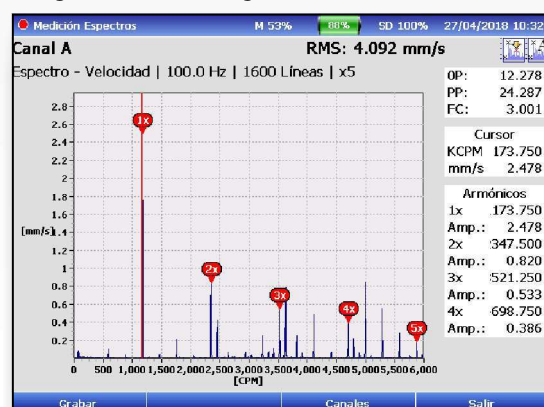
Medición Espectros M 53% 88% SD 100% 27/04/2018 10:32

Canal A

RMS: 4.092 mm/s

Espectro - Velocidad | 100.0 Hz | 1600 Líneas | x5

| | |
|---|---|
| 0P: | 12.278 |
| PP: | 24.287 |
| FC: | 3.001 |

Cursor

| | |
|---|---|
| KCPM | 173.750 |
| mm/s | 2.478 |

Armónicos

| | |
|---|---|
| 1x | 173.750 |
| Amp.: | 2.478 |
| 2x | 347.500 |
| Amp.: | 0.820 |
| 3x | 521.250 |
| Amp.: | 0.533 |
| 4x | 698.750 |
| Amp.: | 0.386 |

2.8
2.6
2.4
2.2
2
1.8
1.6
[mm/s] 1.4
1.2
1
0.8
0.6
0.4
0.2

1x 2x 3x 4x 5x

0 500 1,000 1,500 2,000 2,500 3,000 3,500 4,000 4,500 5,000 5,500 6,000
[CPM]

Grabar Canales Salir